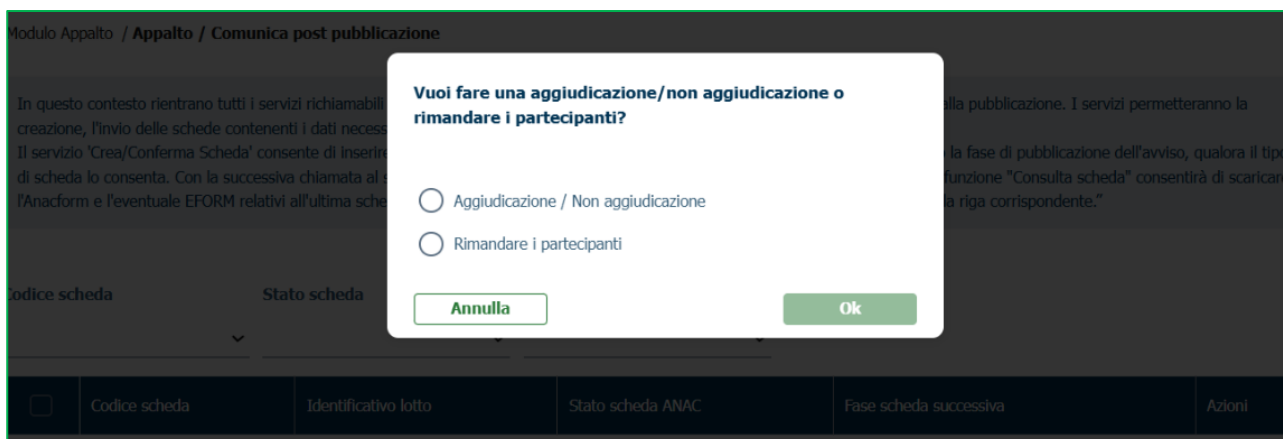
Modulo Appalto / Appalto / Comunica post pubblicazione

In questo contesto rientrano tutti i servizi richiamabili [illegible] alla pubblicazione. I servizi permetteranno la creazione, l'invio delle schede contenenti i dati necess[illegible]
Il servizio 'Crea/Conferma Scheda' consente di inserire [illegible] la fase di pubblicazione dell'avviso, qualora il tipo di scheda lo consenta. Con la successiva chiamata al s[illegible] funzione "Consulta scheda" consentirà di scaricare l'Anacform e l'eventuale EFORM relativi all'ultima sche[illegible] la riga corrispondente."

Vuoi fare una aggiudicazione/non aggiudicazione o rimandare i partecipanti?

Aggiudicazione / Non aggiudicazione

Rimandare i partecipanti

Annulla

Ok

Codice scheda

Stato scheda

| | Codice scheda | Identificativo lotto | Stato scheda ANAC | Fase scheda successiva | Azioni |
|---|---|---|---|---|---|